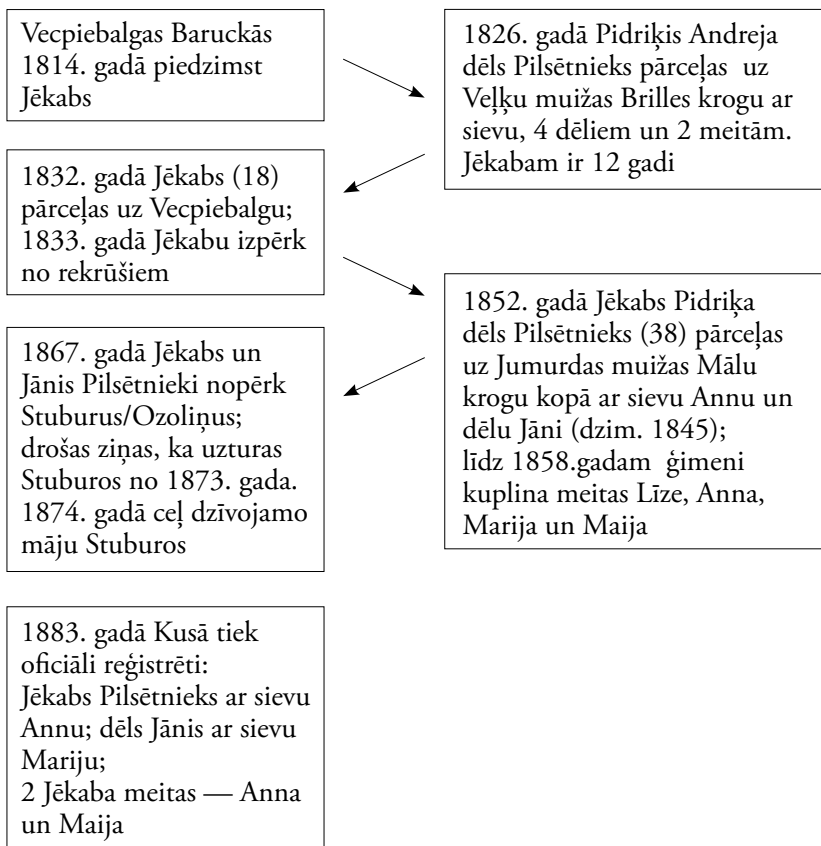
Vecpiebalgas Baruckās 1814. gadā piedzimst Jēkabs

1826. gadā Pidriķis Andreja dēls Pilsētnieks pārceļas uz Veļķu muižas Brilles krogu ar sievu, 4 dēliem un 2 meitām. Jēkabam ir 12 gadi

1832. gadā Jēkabs (18) pārceļas uz Vecpiebalgu; 1833. gadā Jēkabu izpērk no rekrūšiem

1852. gadā Jēkabs Pidriķa dēls Pilsētnieks (38) pārceļas uz Jumurdas muižas Mālu krogu kopā ar sievu Annu un dēlu Jāni (dzim. 1845); līdz 1858.gadam ģimeni kuplina meitas Līze, Anna, Marija un Maija

1867. gadā Jēkabs un Jānis Pilsētnieki nopērk Stuburus/Ozoliņus; drošas ziņas, ka uzturas Stuburos no 1873. gada. 1874. gadā ceļ dzīvojamo māju Stuburos

1883. gadā Kusā tiek oficiāli reģistrēti: Jēkabs Pilsētnieks ar sievu Annu; dēls Jānis ar sievu Mariju; 2 Jēkaba meitas — Anna un Maija